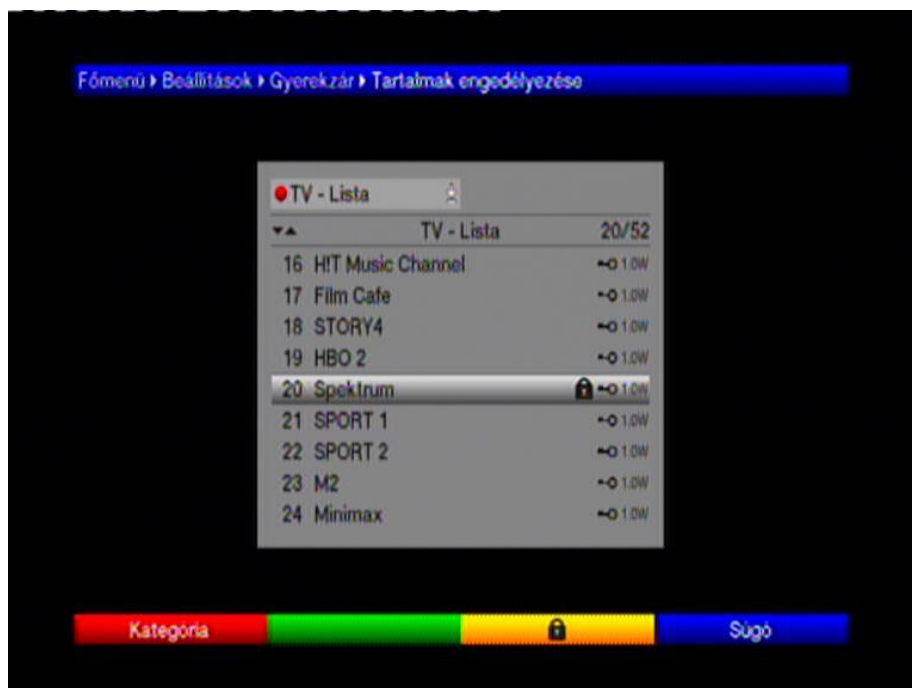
Főmenü ▸ Beállítások ▸ Gyerekzár ▸ Tartalmak engedélyezése

TV - Lista

TV - Lista 20/52

16 H!T Music Channel 1.0W
17 Film Cafe 1.0W
18 STORY4 1.0W
19 HBO 2 1.0W
20 Spektrum 1.0W
21 SPORT 1 1.0W
22 SPORT 2 1.0W
23 M2 1.0W
24 Minimax 1.0W

Kategória

Súgó